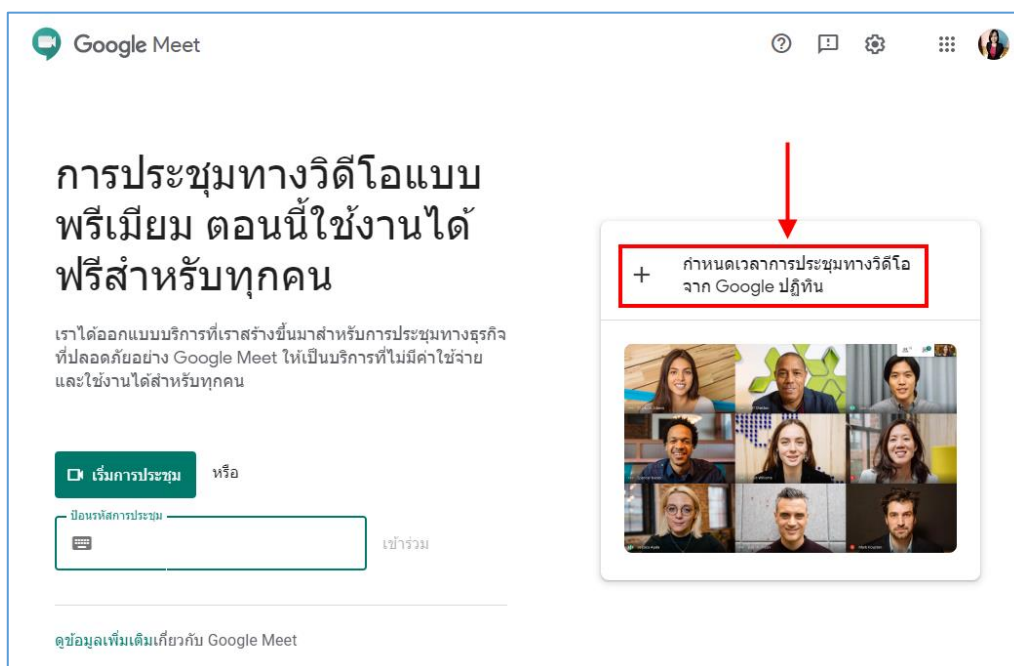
Google Meet

การประชุมทางวิดีโอแบบพรีเมียม ตอนนี้ใช้งานได้ฟรีสำหรับทุกคน

เราได้ออกแบบบริการที่เราสร้างขึ้นมาสำหรับการประชุมทางธุรกิจที่ปลอดภัยอย่าง Google Meet ให้เป็นบริการที่ไม่มีค่าใช้จ่ายและใช้งานได้สำหรับทุกคน

เริ่มการประชุม หรือ

ป้อนรหัสการประชุม

เข้าร่วม

ดูข้อมูลเพิ่มเติมเกี่ยวกับ Google Meet

+ กำหนดเวลาการประชุมทางวิดีโอจาก Google ปฏิทิน